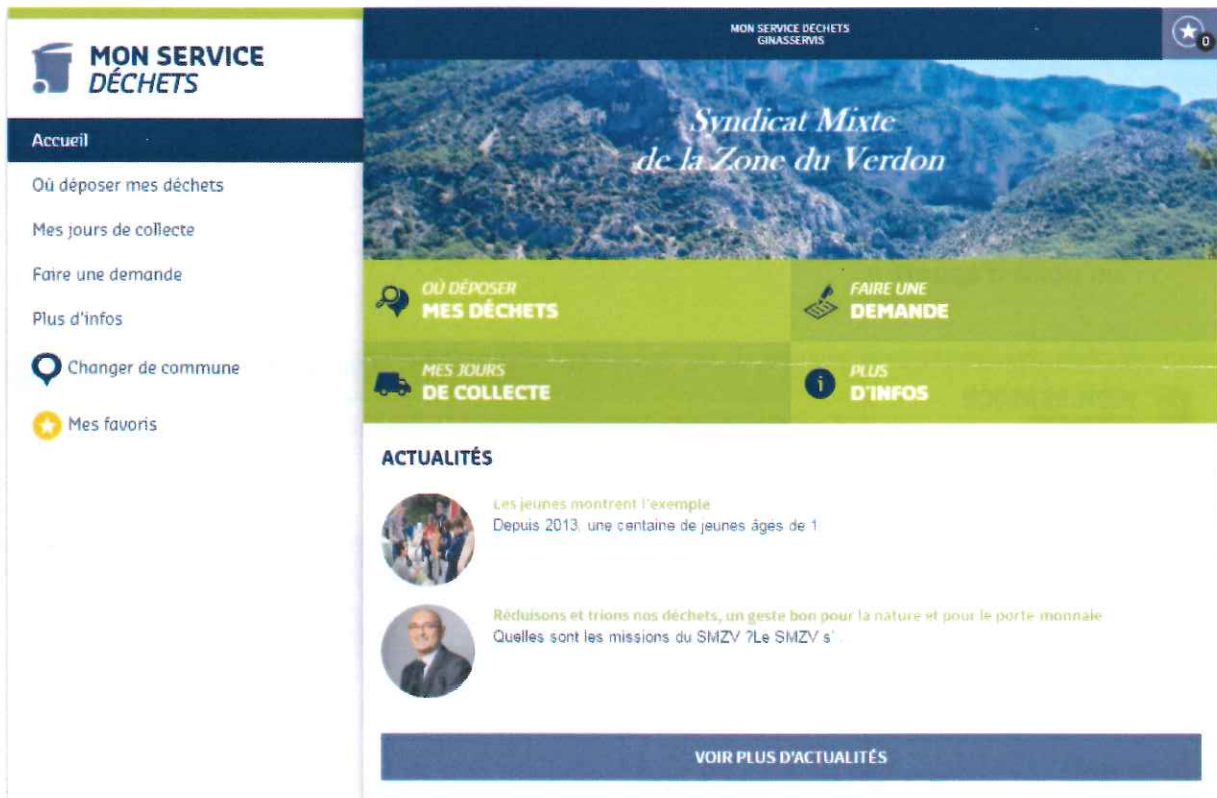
MON SERVICE DÉCHETS

Accueil
Où déposer mes déchets
Mes jours de collecte
Faire une demande
Plus d'infos
Changer de commune
Mes favoris

MON SERVICE DÉCHETS
GINASSERVIS

0

Syndicat Mixte
de la Zone du Verdon

OÙ DÉPOSER
MES DÉCHETS

FAIRE UNE
DEMANDE

MES JOURS
DE COLLECTE

PLUS
D'INFOS

ACTUALITÉS

Les jeunes montrent l'exemple
Depuis 2013, une centaine de jeunes âgés de 1

Réduisons et trions nos déchets, un geste bon pour la nature et pour le porte monnaie
Quelles sont les missions du SMZV ?Le SMZV s'

VOIR PLUS D'ACTUALITÉS